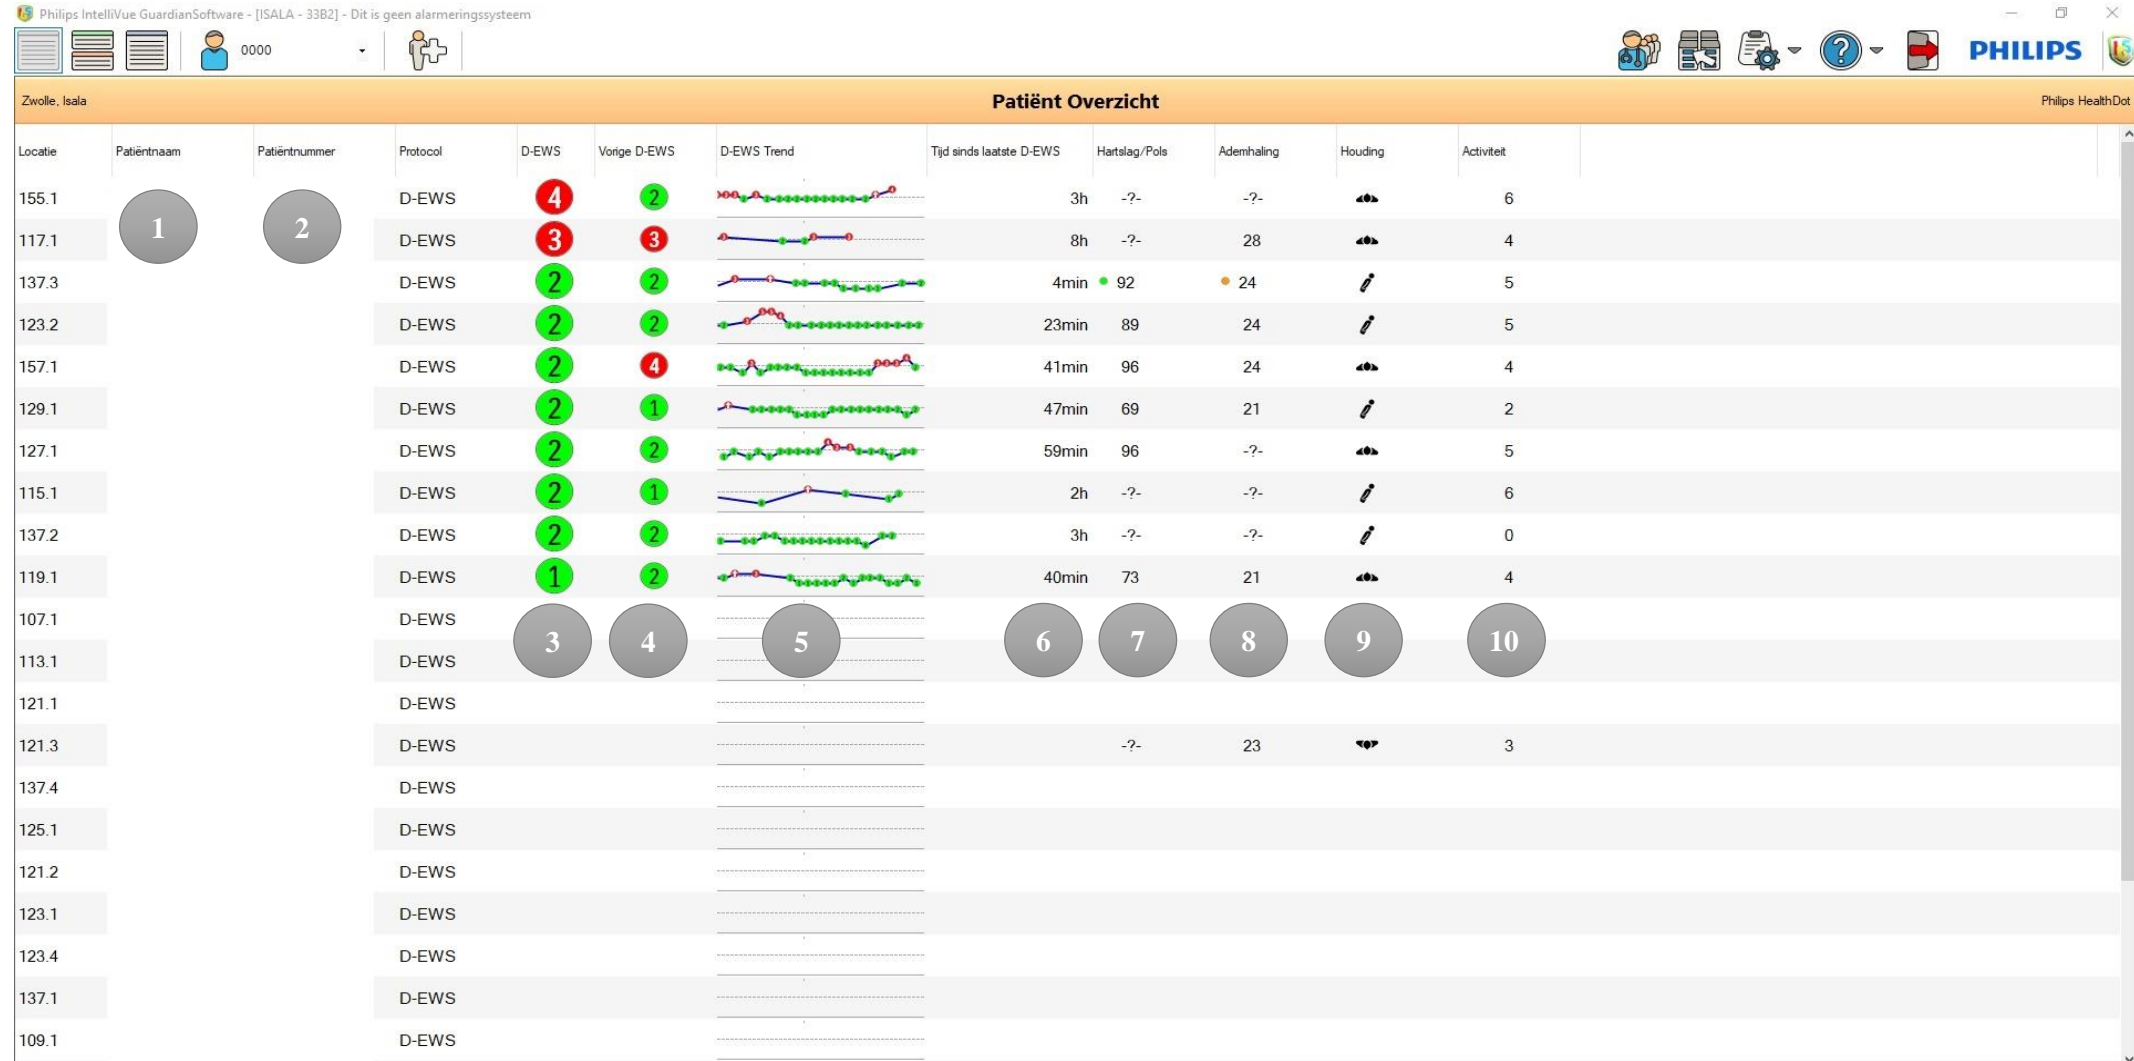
Philips IntelliVue GuardianSoftware - [ISALA - 33B2] - Dit is geen alarmeringssysteem

0000

PHILIPS

Zwolle, Isala

Patiënt Overzicht

Philips HealthDot

| Locatie | Patiëntnaam | Patiëntnummer | Protocol | D-EWS | Vorige D-EWS | D-EWS Trend | Tijd sinds laatste D-EWS | Hartslag/Pols | Ademhaling | Houding | Activiteit |
|---|---|---|---|---|---|---|---|---|---|---|---|
| 155.1 | 1 | 2 | D-EWS | 4 | 2 | | 3h | -?- | -?- | | 6 |
| 117.1 | | | D-EWS | 3 | 3 | | 8h | -?- | 28 | | 4 |
| 137.3 | | | D-EWS | 2 | 2 | | 4min | 92 | 24 | | 5 |
| 123.2 | | | D-EWS | 2 | 2 | | 23min | 89 | 24 | | 5 |
| 157.1 | | | D-EWS | 2 | 4 | | 41min | 96 | 24 | | 4 |
| 129.1 | | | D-EWS | 2 | 1 | | 47min | 69 | 21 | | 2 |
| 127.1 | | | D-EWS | 2 | 2 | | 59min | 96 | -?- | | 5 |
| 115.1 | | | D-EWS | 2 | 1 | | 2h | -?- | -?- | | 6 |
| 137.2 | | | D-EWS | 2 | 2 | | 3h | -?- | -?- | | 0 |
| 119.1 | | | D-EWS | 1 | 2 | | 40min | 73 | 21 | | 4 |
| 107.1 | | | D-EWS | 3 | 4 | 5 | 6 | 7 | 8 | 9 | 10 |
| 113.1 | | | D-EWS | | | | | | | | |
| 121.1 | | | D-EWS | | | | | | | | |
| 121.3 | | | D-EWS | | | | | -?- | 23 | | 3 |
| 137.4 | | | D-EWS | | | | | | | | |
| 125.1 | | | D-EWS | | | | | | | | |
| 121.2 | | | D-EWS | | | | | | | | |
| 123.1 | | | D-EWS | | | | | | | | |
| 123.4 | | | D-EWS | | | | | | | | |
| 137.1 | | | D-EWS | | | | | | | | |
| 109.1 | | | D-EWS | | | | | | | | |